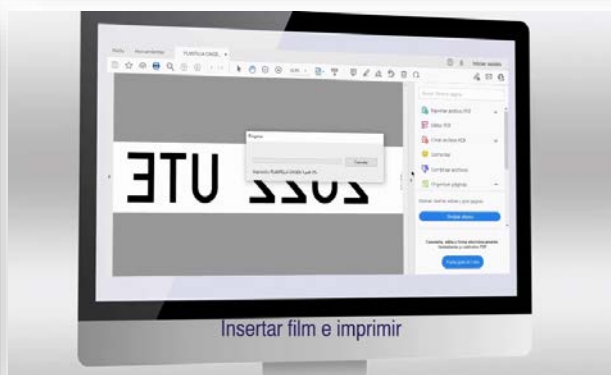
Inicio   Herramientas   PLANTILLA ONGEL... ×

Iniciar sesión

ƎTU ƧƧOƧ

Imprimir

Cancelar

Exportar archivo PDF

Editar PDF

Crear archivo PDF

Comentar

Combinar archivos

Organizar páginas

Probar ahora

Convierta, edite y firme documentos

Pruebe gratis

Insertar film e imprimir